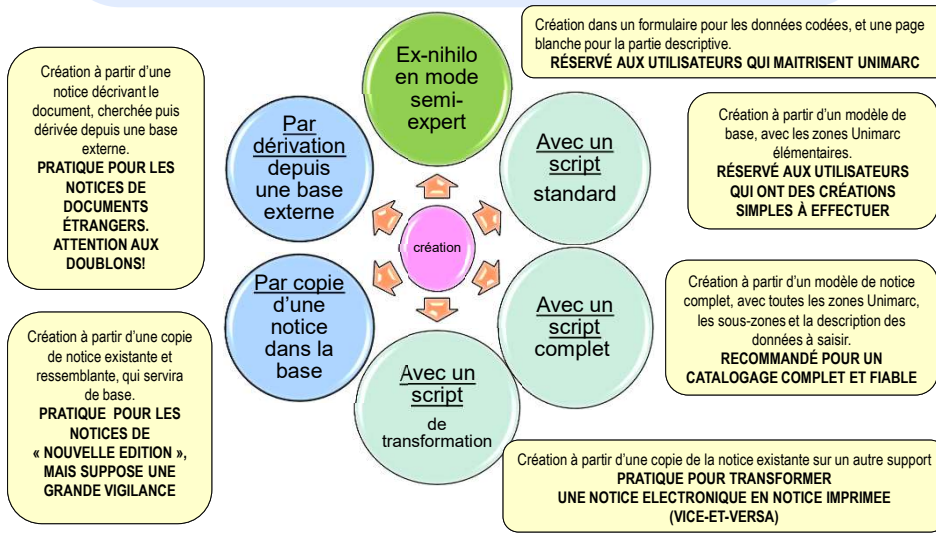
Création à partir d'une notice décrivant le document, cherchée puis dérivée depuis une base externe.
PRATIQUE POUR LES NOTICES DE DOCUMENTS ÉTRANGERS. ATTENTION AUX DOUBLONS!

Création à partir d'une copie de notice existante et ressemblante, qui servira de base.
PRATIQUE POUR LES NOTICES DE « NOUVELLE EDITION », MAIS SUPPOSE UNE GRANDE VIGILANCE

Par dérivation depuis une base externe

Par copie d'une notice dans la base

Ex-nihilo en mode semi-expert

création

Avec un script standard

Avec un script complet

Avec un script de transformation

Création dans un formulaire pour les données codées, et une page blanche pour la partie descriptive.
RÉSERVÉ AUX UTILISATEURS QUI MAITRISENT UNIMARC

Création à partir d'un modèle de base, avec les zones Unimarc élémentaires.
RÉSERVÉ AUX UTILISATEURS QUI ONT DES CRÉATIONS SIMPLES À EFFECTUER

Création à partir d'un modèle de notice complet, avec toutes les zones Unimarc, les sous-zones et la description des données à saisir.
RECOMMANDÉ POUR UN CATALOGAGE COMPLET ET FIABLE

Création à partir d'une copie de la notice existante sur un autre support
PRATIQUE POUR TRANSFORMER UNE NOTICE ELECTRONIQUE EN NOTICE IMPRIMEE (VICE-ET-VERSA)